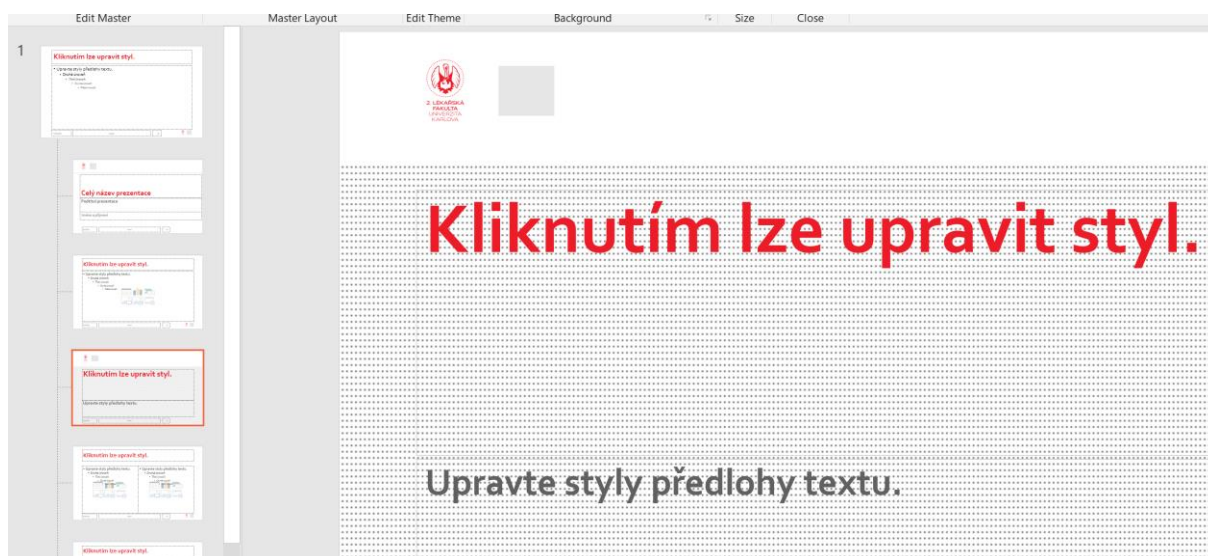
Edit Master
Master Layout
Edit Theme
Background
Size
Close

1

Kliknutím lze upravit styl.

Celý název prezentace

Kliknutím lze upravit styl.

Kliknutím lze upravit styl.

Upravte styly předlohy textu.

Kliknutím lze upravit styl.

Kliknutím lze upravit styl.

2. LÉKAŘSKÁ FAKULTA UNIVERZITA KARLOVA

Kliknutím lze upravit styl.

Upravte styly předlohy textu.